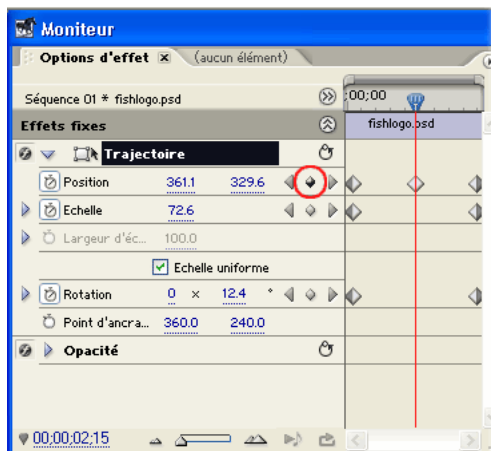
Moniteur

Options d'effet

(aucun élément)

Séquence 01 * fishlogo.psd

;00;00

Effets fixes

fishlogo.psd

Trajectoire

Position 361.1 329.6

Echelle 72.6

Largeur d'éc... 100.0

Echelle uniforme

Rotation 0 × 12.4 °

Point d'ancra... 360.0 240.0

Opacité

00;00;02;15